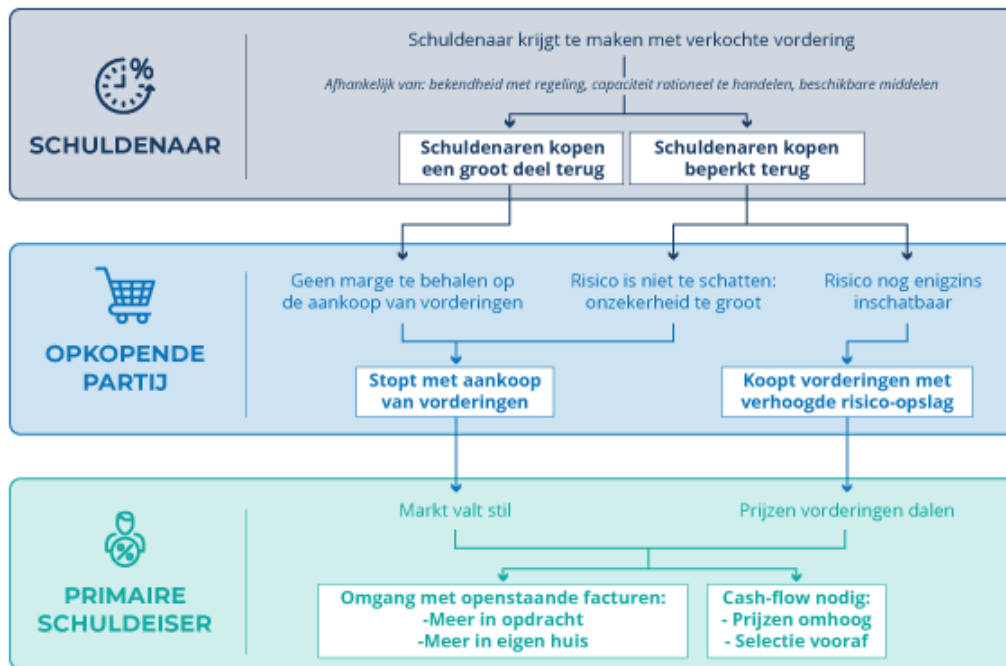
SCHULDENAAR

Schuldenaar krijgt te maken met verkochte vordering

Afhankelijk van: bekendheid met regeling, capaciteit rationeel te handelen, beschikbare middelen

Schuldenaren kopen een groot deel terug

Schuldenaren kopen beperkt terug

OPKOPENDE PARTIJ

Geen marge te behalen op de aankoop van vorderingen

Risico is niet te schatten: onzekerheid te groot

Risico nog enigzins inschatbaar

Stopt met aankoop van vorderingen

Koopt vorderingen met verhoogde risico-opslag

PRIMAIRE SCHULDEISER

Markt valt stil

Prijzen vorderingen dalen

Omgang met openstaande facturen:
-Meer in opdracht
-Meer in eigen huis

Cash-flow nodig:
- Prijzen omhoog
- Selectie vooraf